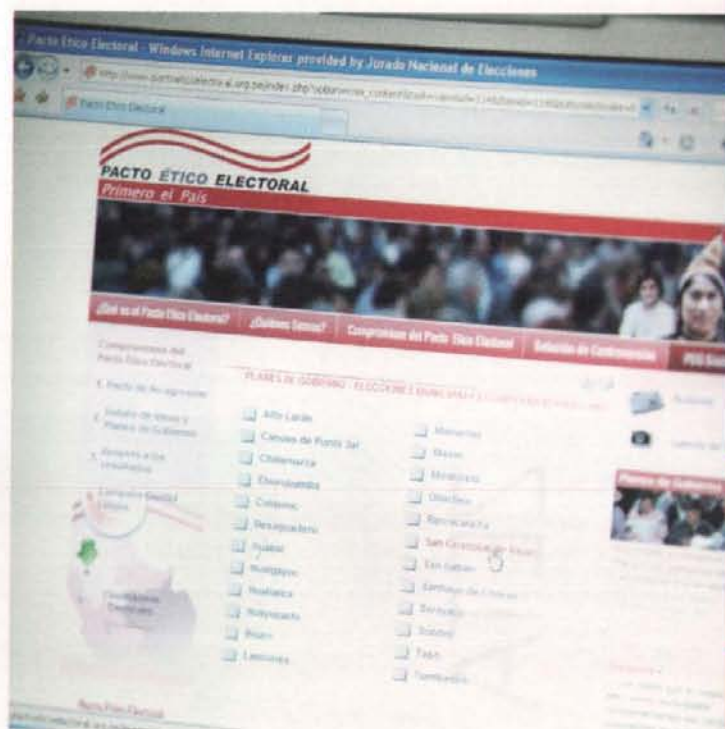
Pacto Etico Electoral - Windows Internet Explorer provided by Jurado Nacional de Elecciones

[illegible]

Pacto Etico Electoral

PACTO ÉTICO ELECTORAL
Primero el País

¿Qué es el Pacto Ético Electoral? | ¿Quiénes Somos? | Compromisos del Pacto Ético Electoral | Solución de Controversias | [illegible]

Compromisos del Pacto Ético Electoral

1. Pacto de no agresión

2. Debate de ideas y Planes de Gobierno

3. Respeto a los resultados

Campaña Electoral Limpia

Organizaciones Electorales

Pacto Ético Electoral

PLANES DE GOBIERNO - ELECCIONES MUNICIPALES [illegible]

Alto Larán
Carmen de Punta Sal
Chilcamarca
Chorrillos
Cojinas
Desaguadero
Ayabaca
Huaraz
Huallaga
Huancayo
Ilave
Lescanos

Miraflores
Nasca
Moquegua
Orellana
Recuayhuanca
San Cristóbal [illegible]
San Isidro
Santiago de Chuco
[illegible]
Tacna
Tayah
Tambopata

Planes de Gobierno